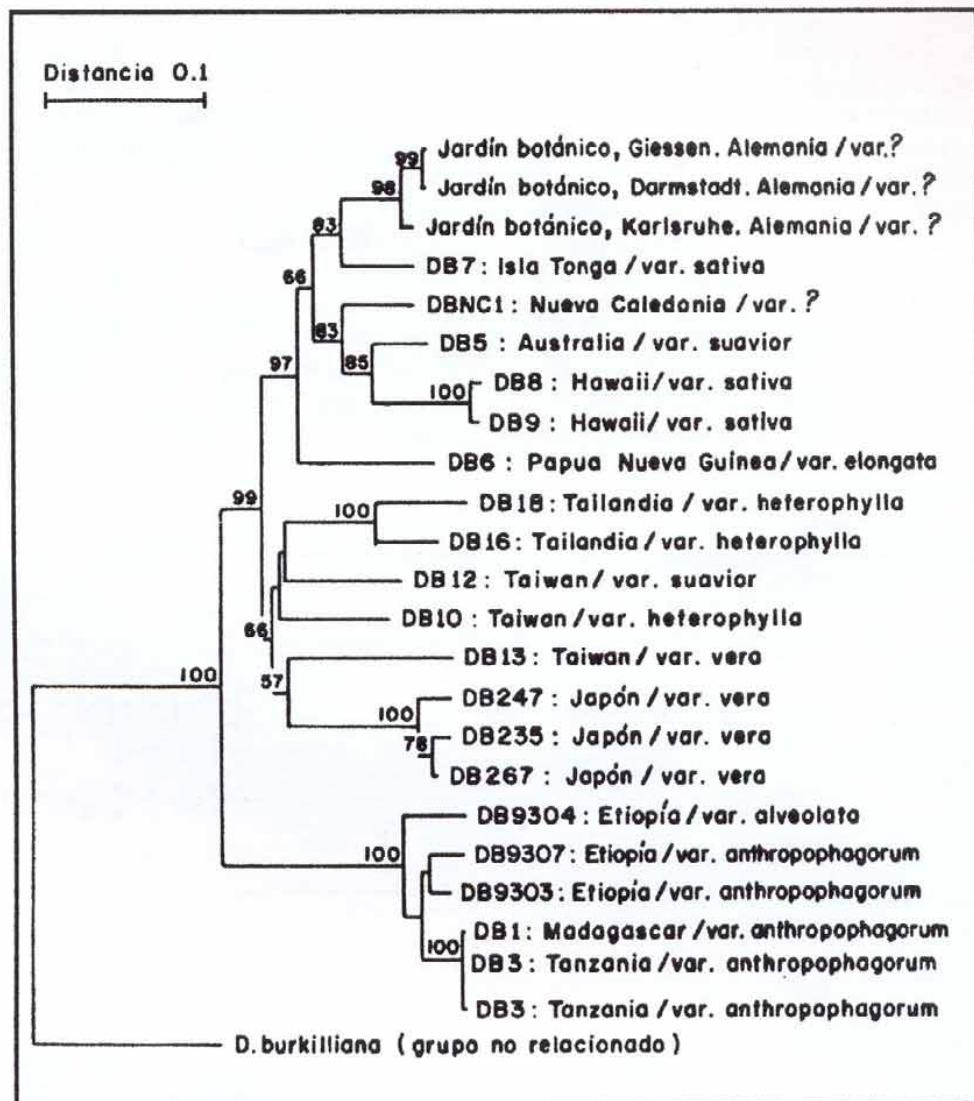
Distancia 0.1

99
98
83
66
83
85
97
100
99
100
66
57
100
100
78
100
100

Jardín botánico, Giessen. Alemania / var.?
Jardín botánico, Darmstadt. Alemania / var. ?
Jardín botánico, Karlsruhe. Alemania / var. ?
DB7 : Isla Tonga / var. sativa
DBNC1 : Nueva Caledonia / var. ?
DB5 : Australia / var. suavior
DB8 : Hawaii/ var. sativa
DB9 : Hawaii/ var. sativa
DB6 : Papua Nueva Guinea / var. elongata
DB18 : Tailandia / var. heterophylla
DB16 : Tailandia / var. heterophylla
DB12 : Taiwan / var. suavior
DB10 : Taiwan / var. heterophylla
DB13 : Taiwan / var. vera
DB247 : Japón / var. vera
DB235 : Japón / var. vera
DB267 : Japón / var. vera
DB9304 : Etiopía / var. alveolata
DB9307 : Etiopía / var. anthropophagorum
DB9303 : Etiopía / var. anthropophagorum
DB1 : Madagascar / var. anthropophagorum
DB3 : Tanzania / var. anthropophagorum
DB3 : Tanzania / var. anthropophagorum
D. burkilliana ( grupo no relacionado )